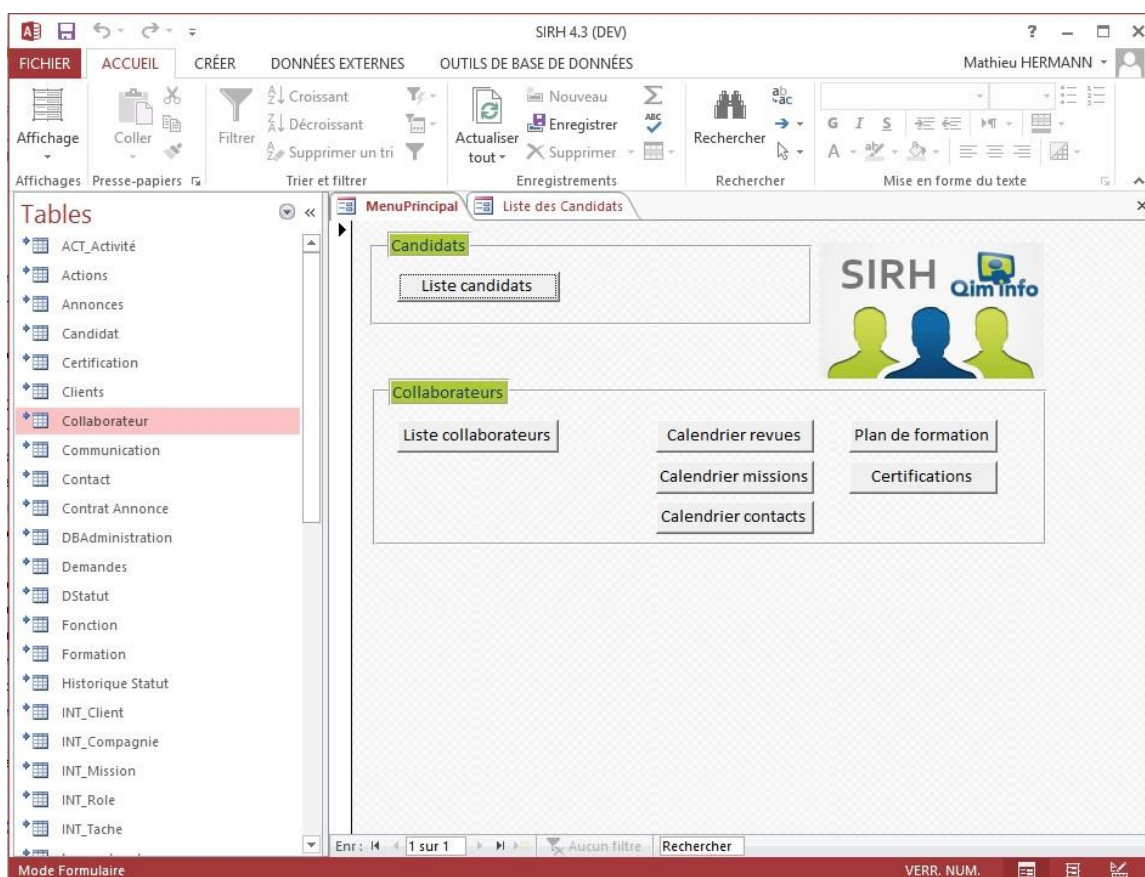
SIRH 4.3 (DEV)

? — □ ×

FICHIER ACCUEIL CRÉER DONNÉES EXTERNES OUTILS DE BASE DE DONNÉES

Mathieu HERMANN

Affichage
Coller
Filtrer
Croissant
Décroissant
Supprimer un tri
Actualiser tout
Nouveau
Enregistrer
Supprimer
Rechercher
G I S

Affichages Presse-papiers Trier et filtrer Enregistrements Rechercher Mise en forme du texte

Tables

ACT_Activité
Actions
Annonces
Candidat
Certification
Clients
Collaborateur
Communication
Contact
Contrat Annonce
DBAdministration
Demandes
DStatut
Fonction
Formation
Historique Statut
INT_Client
INT_Compagnie
INT_Mission
INT_Role
INT_Tache

MenuPrincipal Liste des Candidats

Candidats

Liste candidats

SIRH Qiminfo

Collaborateurs

Liste collaborateurs
Calendrier revues
Plan de formation
Calendrier missions
Certifications
Calendrier contacts

Enr : 1 sur 1 Aucun filtre Rechercher

Mode Formulaire

VERR. NUM.